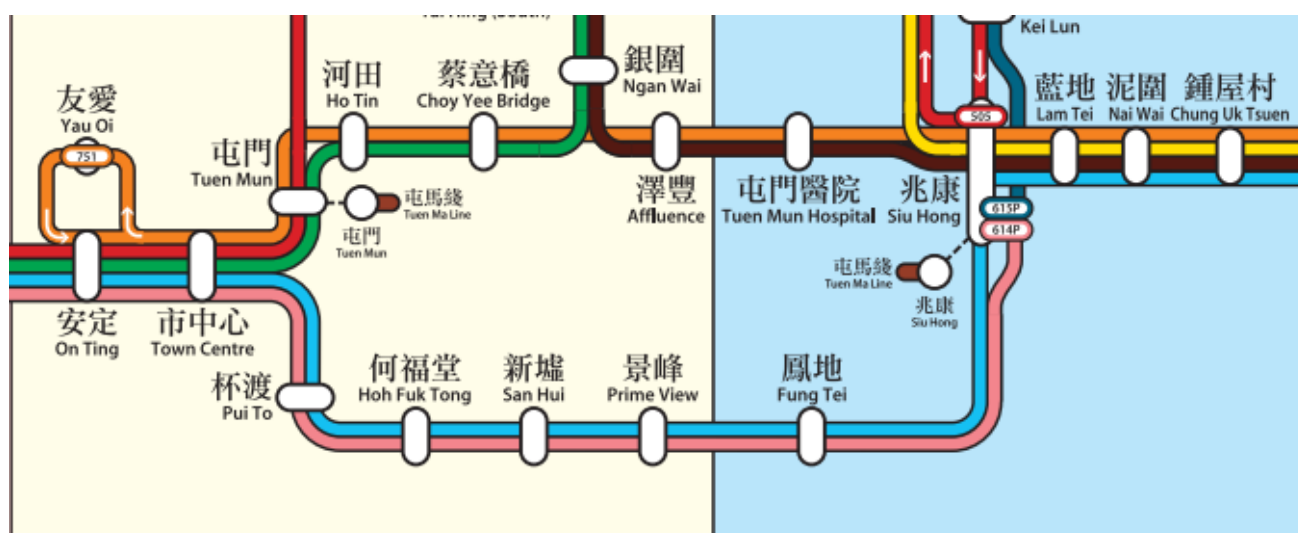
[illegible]

Kei Lun

友愛
Yau Oi
751

河田
Ho Tin

蔡意橋
Choy Yee Bridge

銀圍
Ngan Wai

藍地
Lam Tei

泥圍
Nai Wai

鍾屋村
Chung Uk Tsuen

505

屯門
Tuen Mun

屯馬綫
Tuen Ma Line

屯門
Tuen Mun

澤豐
Affluence

屯門醫院
Tuen Mun Hospital

兆康
Siu Hong

615P
614P

屯馬綫
Tuen Ma Line

兆康
Siu Hong

安定
On Ting

市中心
Town Centre

杯渡
Pui To

何福堂
Hoh Fuk Tong

新墟
San Hui

景峰
Prime View

鳳地
Fung Tei